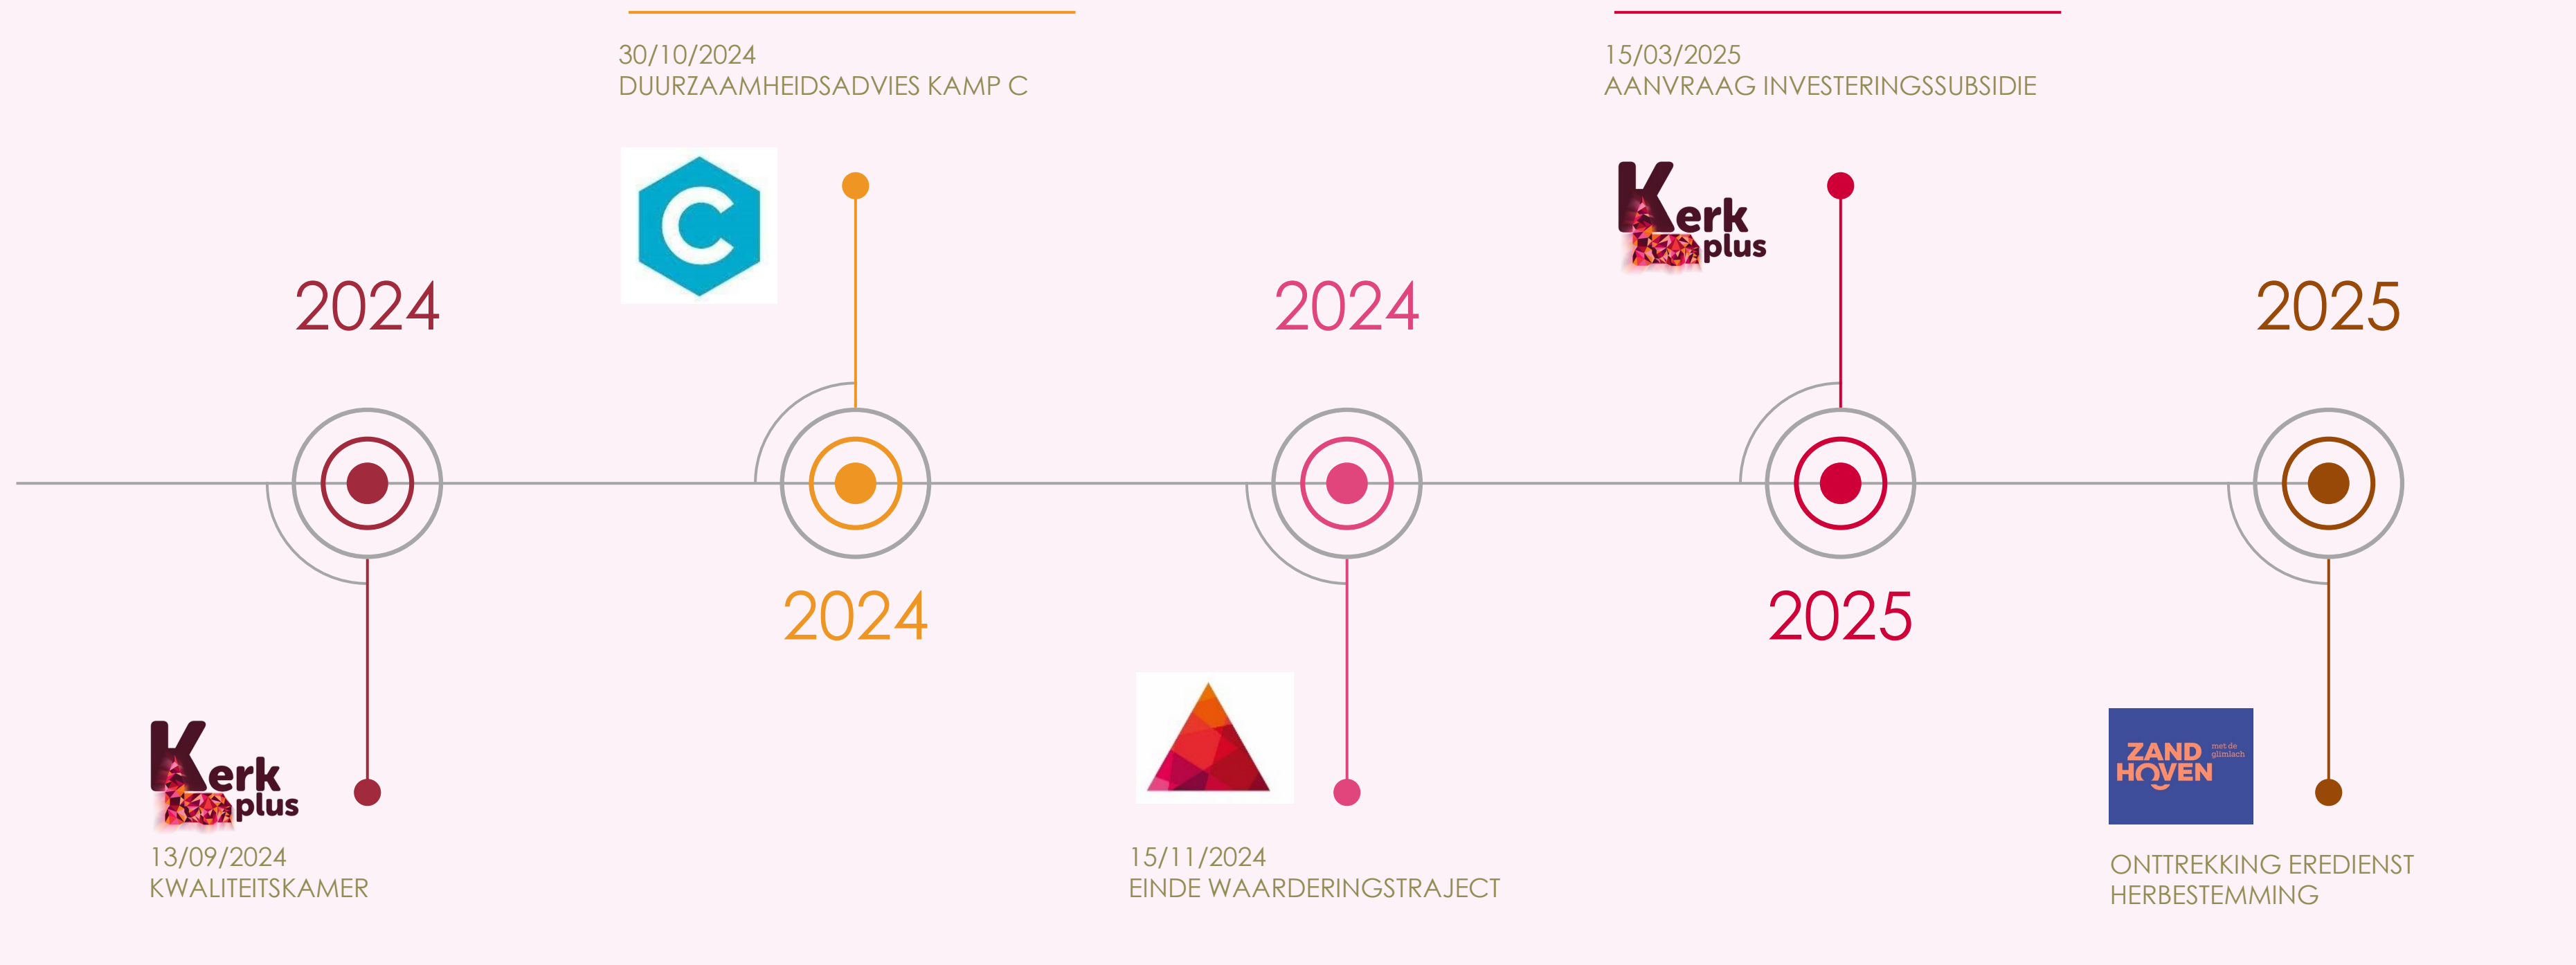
30/10/2024
DUURZAAMHEIDSADVIES KAMP C

15/03/2025
AANVRAAG INVESTERINGSSUBSIDIE

Kerk plus

2024

2024

2025

2024

2025

Kerk plus

13/09/2024
KWALITEITSKAMER

15/11/2024
EINDE WAARDERINGSTRAJECT

ZAND HOVEN met de glimlach

ONTTREKKING EREDIENST
HERBESTEMMING